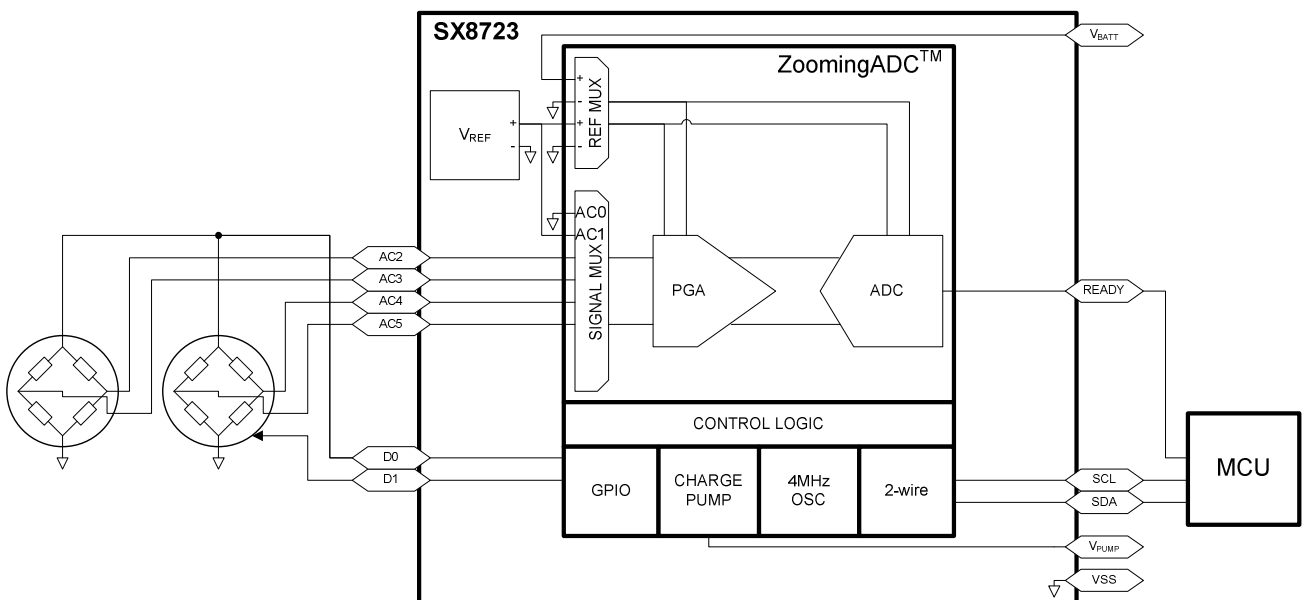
SX8723

$V_{BATT}$

ZoomingADC$^{TM}$

REF MUX

$V_{REF}$

+

-

+

-

+

-

AC0

AC1

SIGNAL MUX

AC2

AC3

AC4

AC5

PGA

ADC

READY

CONTROL LOGIC

D0

D1

GPIO

CHARGE PUMP

4MHz OSC

2-wire

SCL

SDA

MCU

$V_{PUMP}$

VSS